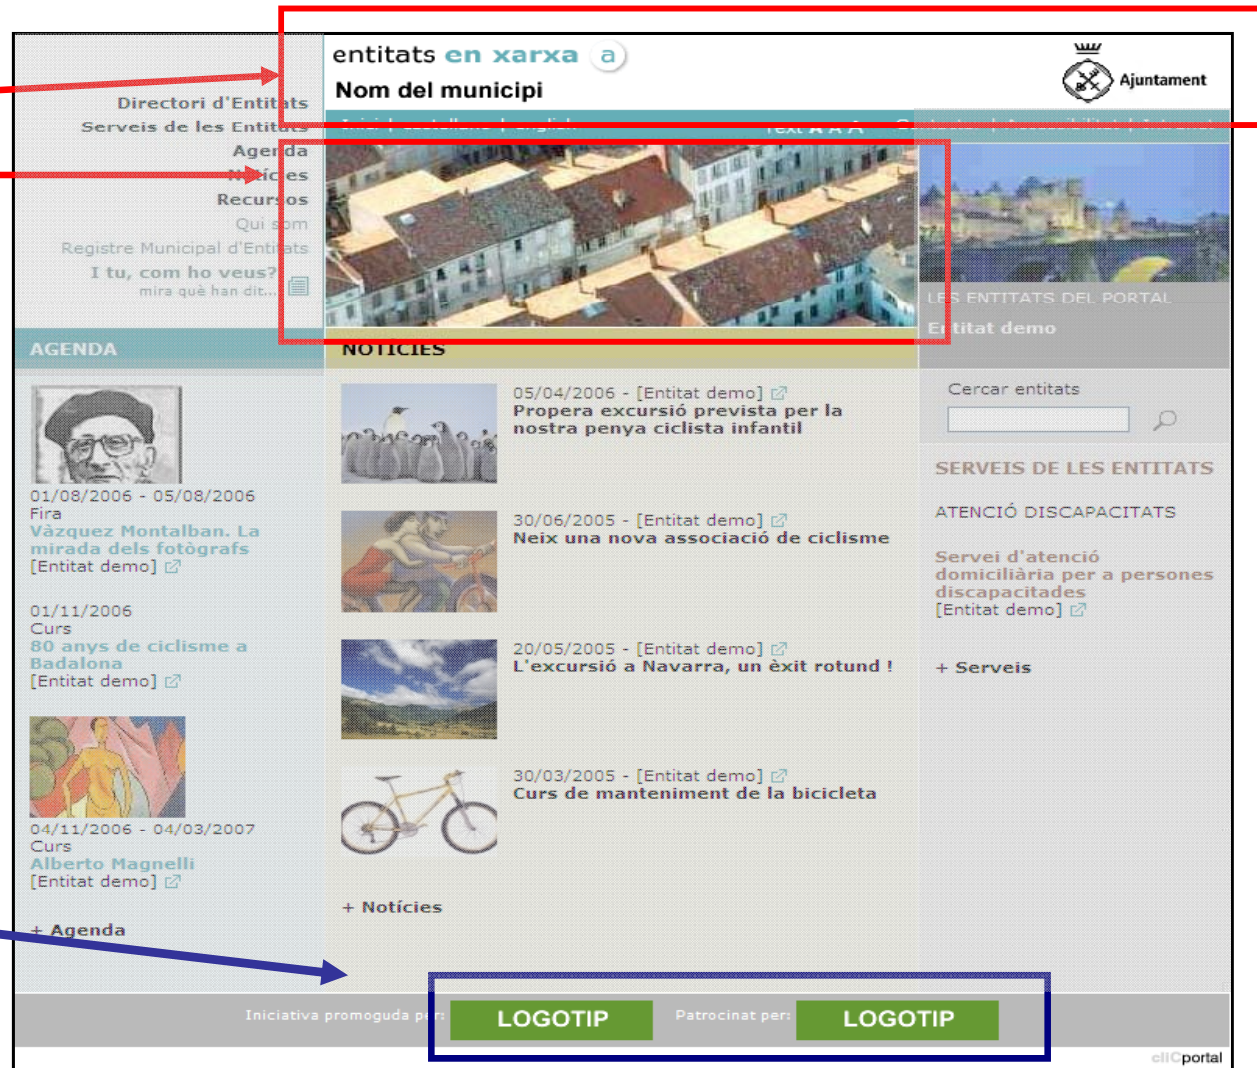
entitats en xarxa a

Nom del municipi

Ajuntament

Directori d'Entitats
Serveis de les Entitats
Agenda
Notícies
Recursos
Qui som
Registre Municipal d'Entitats
I tu, com ho veus?
mira què han dit...

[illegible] Text A A A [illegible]

LES ENTITATS DEL PORTAL
Entitat demo

AGENDA

01/08/2006 - 05/08/2006
Fira
Vàzquez Montalban. La mirada dels fotògrafs
[Entitat demo]

01/11/2006
Curs
80 anys de ciclisme a Badalona
[Entitat demo]

04/11/2006 - 04/03/2007
Curs
Alberto Magnelli
[Entitat demo]

+ Agenda

NOTÍCIES

05/04/2006 - [Entitat demo]
Propera excursió prevista per la nostra penya ciclista infantil

30/06/2005 - [Entitat demo]
Neix una nova associació de ciclisme

20/05/2005 - [Entitat demo]
L'excursió a Navarra, un èxit rotund !

30/03/2005 - [Entitat demo]
Curs de manteniment de la bicicleta

+ Notícies

Cercar entitats

SERVEIS DE LES ENTITATS

ATENCIÓ DISCAPACITATS

Servei d'atenció domiciliària per a persones discapacitades
[Entitat demo]

+ Serveis

Iniciativa promoguda per: LOGOTIP Patrocinat per: LOGOTIP

cliCportal